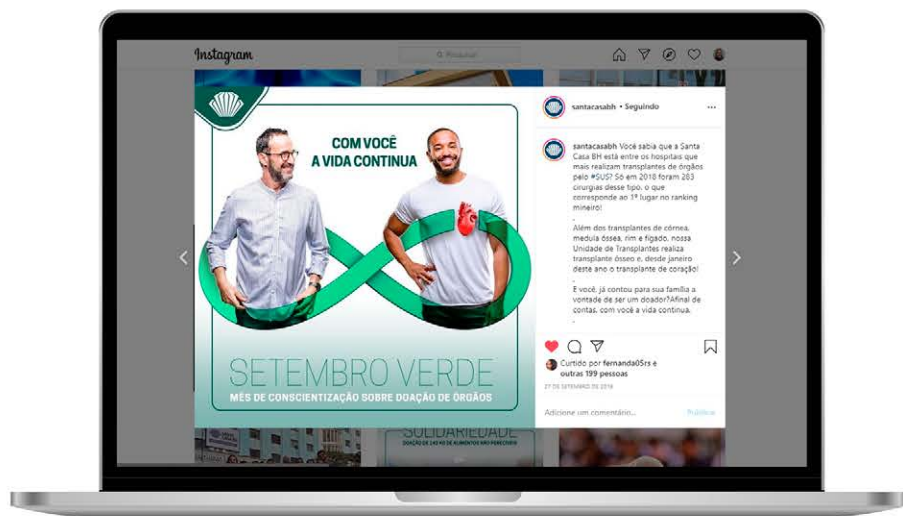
Instagram

Pesquisar

COM VOCÊ A VIDA CONTINUA

SETEMBRO VERDE

MÊS DE CONSCIENTIZAÇÃO SOBRE DOAÇÃO DE ÓRGÃOS

santacasabh • Seguindo

santacasabh Você sabia que a Santa Casa BH está entre os hospitais que mais realizam transplantes de órgãos pelo #SUS? Só em 2018 foram 283 cirurgias desse tipo, o que corresponde ao 1º lugar no ranking mineiro!
.
Além dos transplantes de córnea, medula óssea, rim e fígado, nossa Unidade de Transplantes realiza transplante ósseo e, desde janeiro deste ano o transplante de coração!
.
E você, já contou para sua família a vontade de ser um doador? Afinal de contas, com você a vida continua.
.

Curtido por fernanda05rs e outras 199 pessoas

27 DE SETEMBRO DE 2019

Adicione um comentário...

Publicar

SOLIDARIEDADE

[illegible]